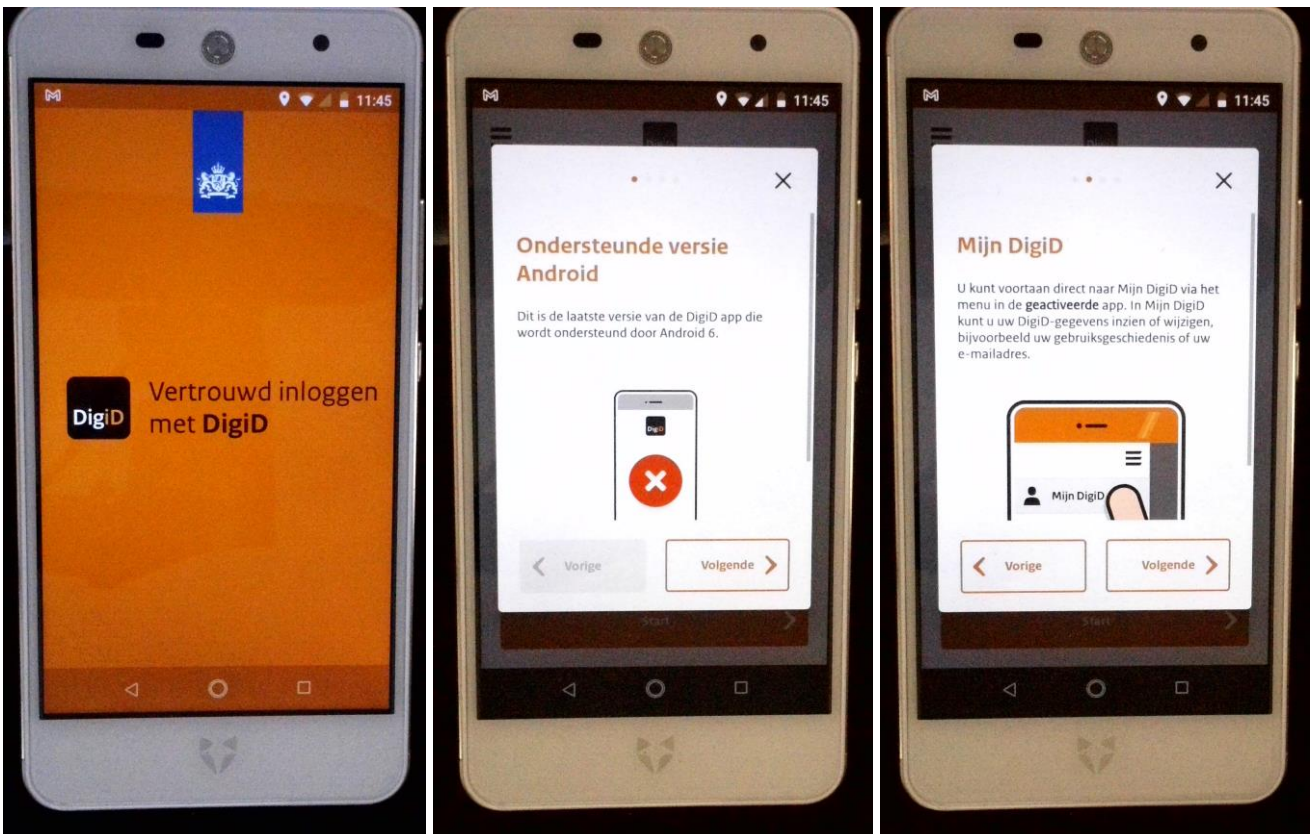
11:45

DigiD

Vertrouwd inloggen met DigiD

11:45

Ondersteunde versie Android

Dit is de laatste versie van de DigiD app die wordt ondersteund door Android 6.

DigiD

Vorige

Volgende

Start

11:45

Mijn DigiD

U kunt voortaan direct naar Mijn DigiD via het menu in de geactiveerde app. In Mijn DigiD kunt u uw DigiD-gegevens inzien of wijzigen, bijvoorbeeld uw gebruiksgeschiedenis of uw e-mailadres.

Mijn DigiD

Vorige

Volgende

Start